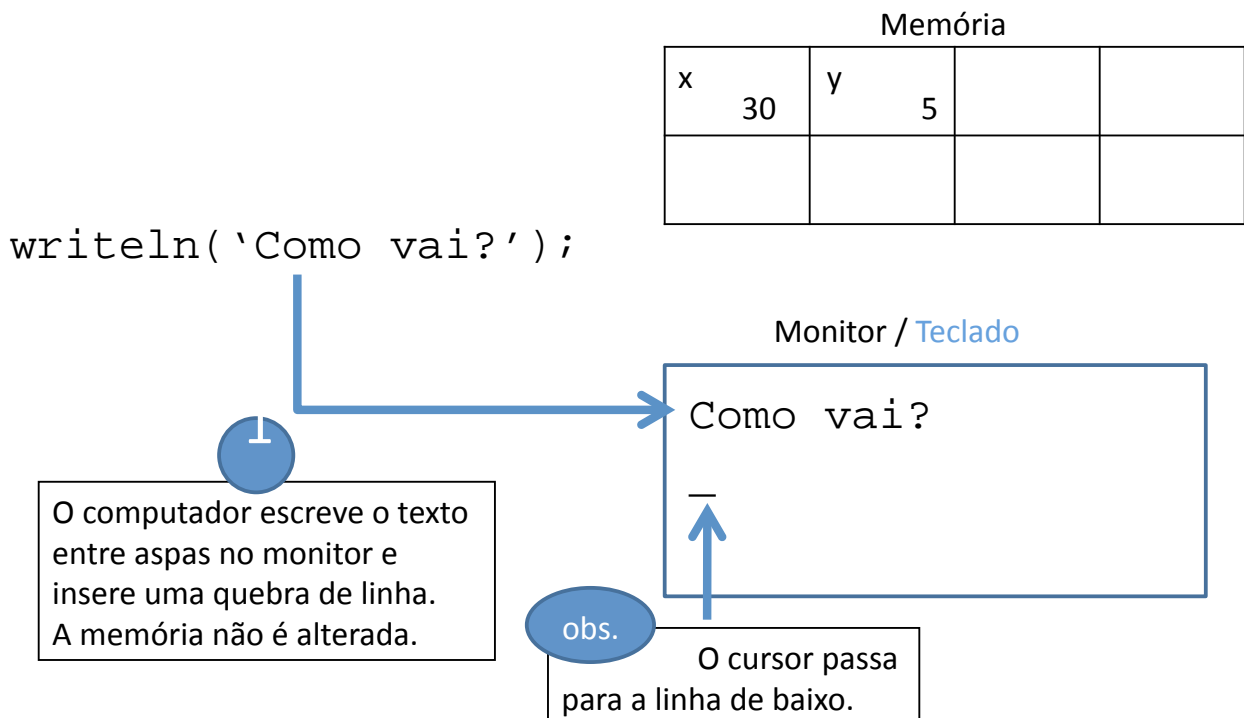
Memória

| x 30 | y 5 | | |
|---|---|---|---|
| | | | |

writeln('Como vai?');

Monitor / Teclado

Como vai?
_

1

O computador escreve o texto entre aspas no monitor e insere uma quebra de linha. A memória não é alterada.

obs.

O cursor passa para a linha de baixo.